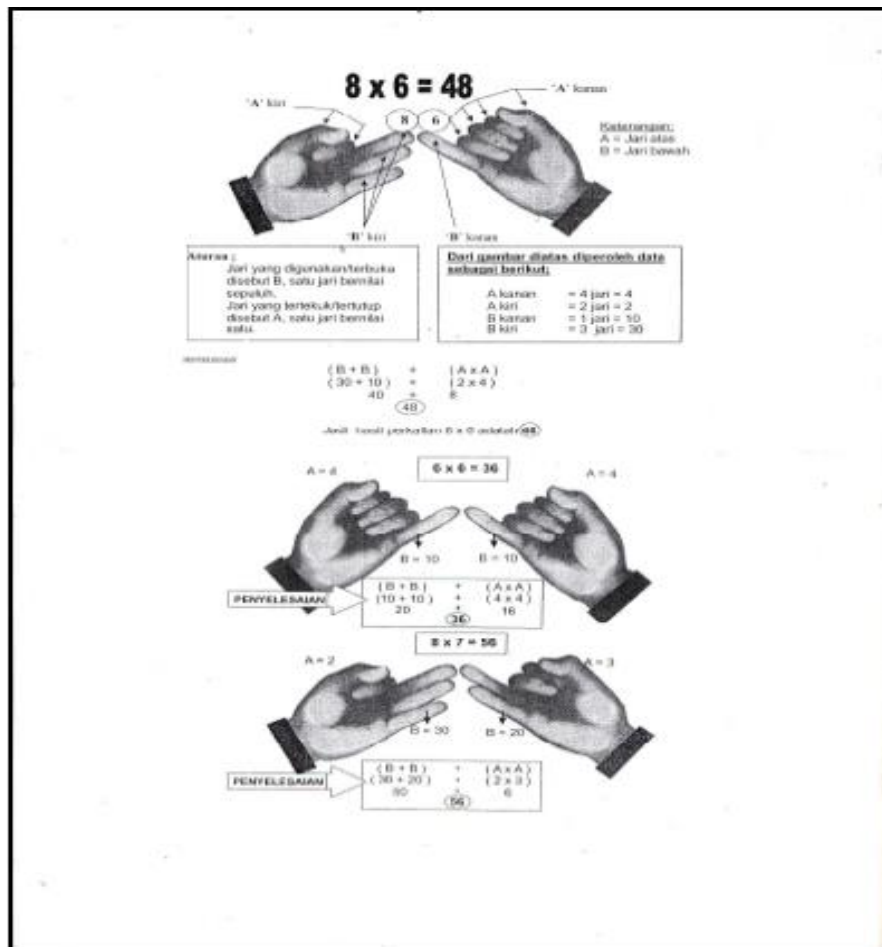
8 x 6 = 48

'A' kiri

'A' kanan

8 6

Keterangan:
A = Jari atas
B = Jari bawah

'B' kiri

'B' kanan

Aturan :
Jari yang digunakan/terbuka disebut B, satu jari bernilai sepuluh.
Jari yang tertekuk/tertutup disebut A, satu jari bernilai satu.

Dari gambar diatas diperoleh data sebagai berikut:

A kanan = 4 jari = 4
A kiri = 2 jari = 2
B kanan = 1 jari = 10
B kiri = 3 jari = 30

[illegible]

( B + B ) + ( A x A )
( 30 + 10 ) + ( 2 x 4 )
40 + 8
48

Jadi hasil perkalian 8 x 6 adalah 48

A = 4

6 x 6 = 36

A = 4

B = 10

B = 10

PENYELESAIAN

( B + B ) + ( A x A )
(10 + 10 ) + ( 4 x 4 )
20 + 16
36

8 x 7 = 56

A = 2

A = 3

B = 30

B = 20

PENYELESAIAN

( B + B ) + ( A x A )
( 30 + 20 ) + ( 2 x 3 )
50 + 6
56